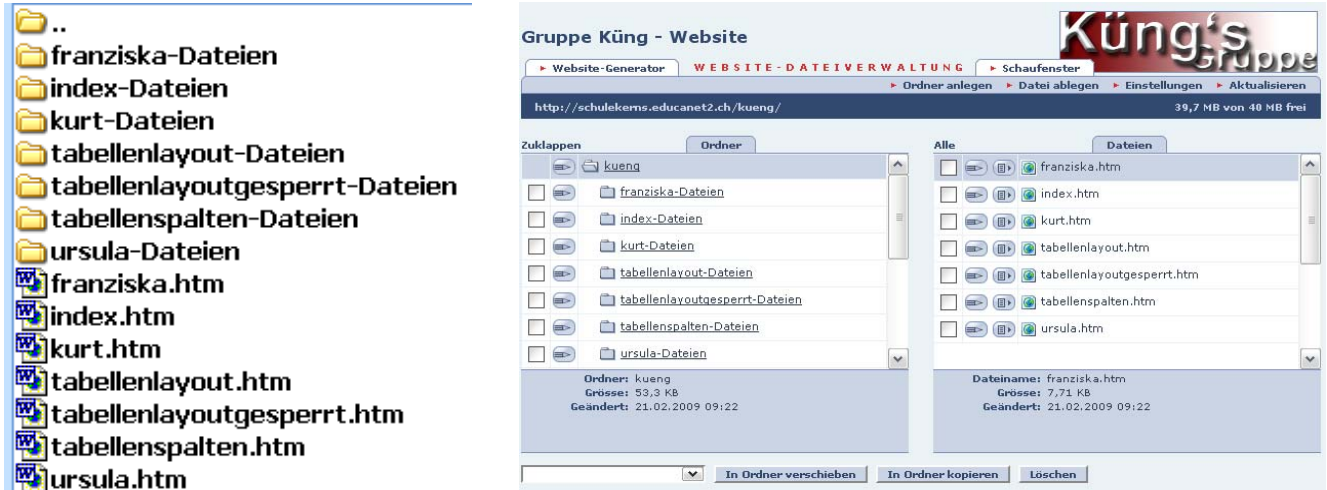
..
franziska-Dateien
index-Dateien
kurt-Dateien
tabellenlayout-Dateien
tabellenlayoutgesperrt-Dateien
tabellenspalten-Dateien
ursula-Dateien
franziska.htm
index.htm
kurt.htm
tabellenlayout.htm
tabellenlayoutgesperrt.htm
tabellenspalten.htm
ursula.htm

Gruppe Küng - Website

Küng's Gruppe

▸ Website-Generator | WEBSITE-DATEIVERWALTUNG | ▸ Schaufenster

▸ Ordner anlegen ▸ Datei ablegen ▸ Einstellungen ▸ Aktualisieren

http://schulekerns.educanet2.ch/kueng/

39,7 MB von 40 MB frei

Zuklappen | Ordner

kueng
franziska-Dateien
index-Dateien
kurt-Dateien
tabellenlayout-Dateien
tabellenlayoutgesperrt-Dateien
tabellenspalten-Dateien
ursula-Dateien

Ordner: kueng
Grösse: 53,3 KB
Geändert: 21.02.2009 09:22

Alle | Dateien

franziska.htm
index.htm
kurt.htm
tabellenlayout.htm
tabellenlayoutgesperrt.htm
tabellenspalten.htm
ursula.htm

Dateiname: franziska.htm
Grösse: 7,71 KB
Geändert: 21.02.2009 09:22

In Ordner verschieben | In Ordner kopieren | Löschen